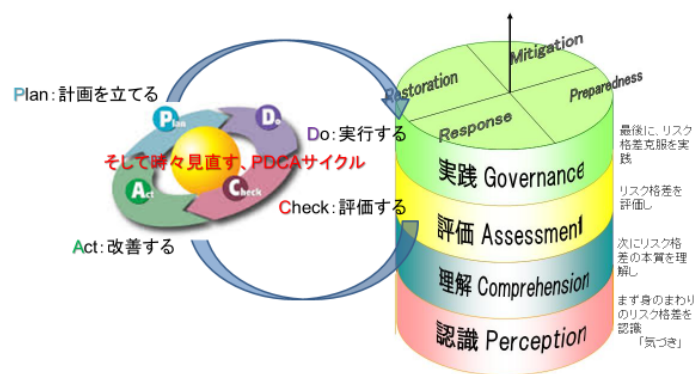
Plan:計画を立てる

Plan

Do

Do:実行する

そして時々見直す、PDCAサイクル

Act

Check

Check:評価する

Act:改善する

Mitigation

Restoration

Preparedness

Response

実践 Governance

評価 Assessment

理解 Comprehension

認識 Perception

最後に、リスク格差克服を実践

リスク格差を評価し

次にリスク格差の本質を理解し

まず身のまわりのリスク格差を認識
「気づき」